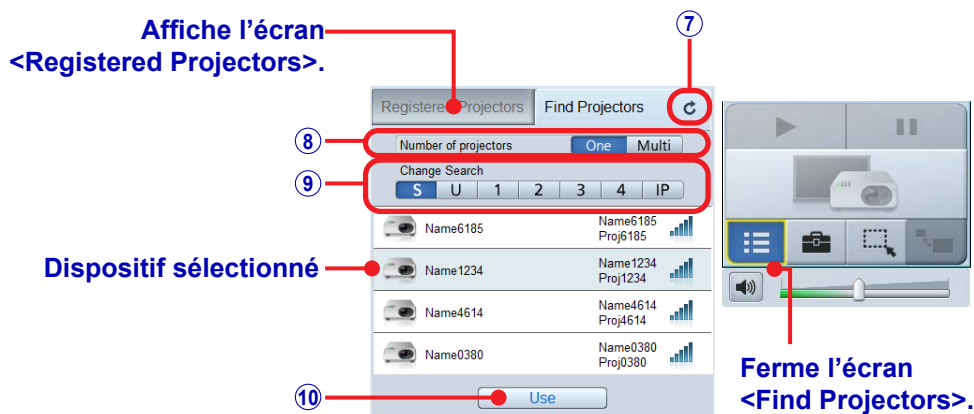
Affiche l’écran <Registered Projectors>.

⑦

Registere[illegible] Projectors | Find Projectors

⑧ Number of projectors One Multi

⑨ Change Search
S U 1 2 3 4 IP

Name6185 Name6185 Proj6185

Dispositif sélectionné Name1234 Name1234 Proj1234

Name4614 Name4614 Proj4614

Name0380 Name0380 Proj0380

⑩ Use

Ferme l’écran <Find Projectors>.